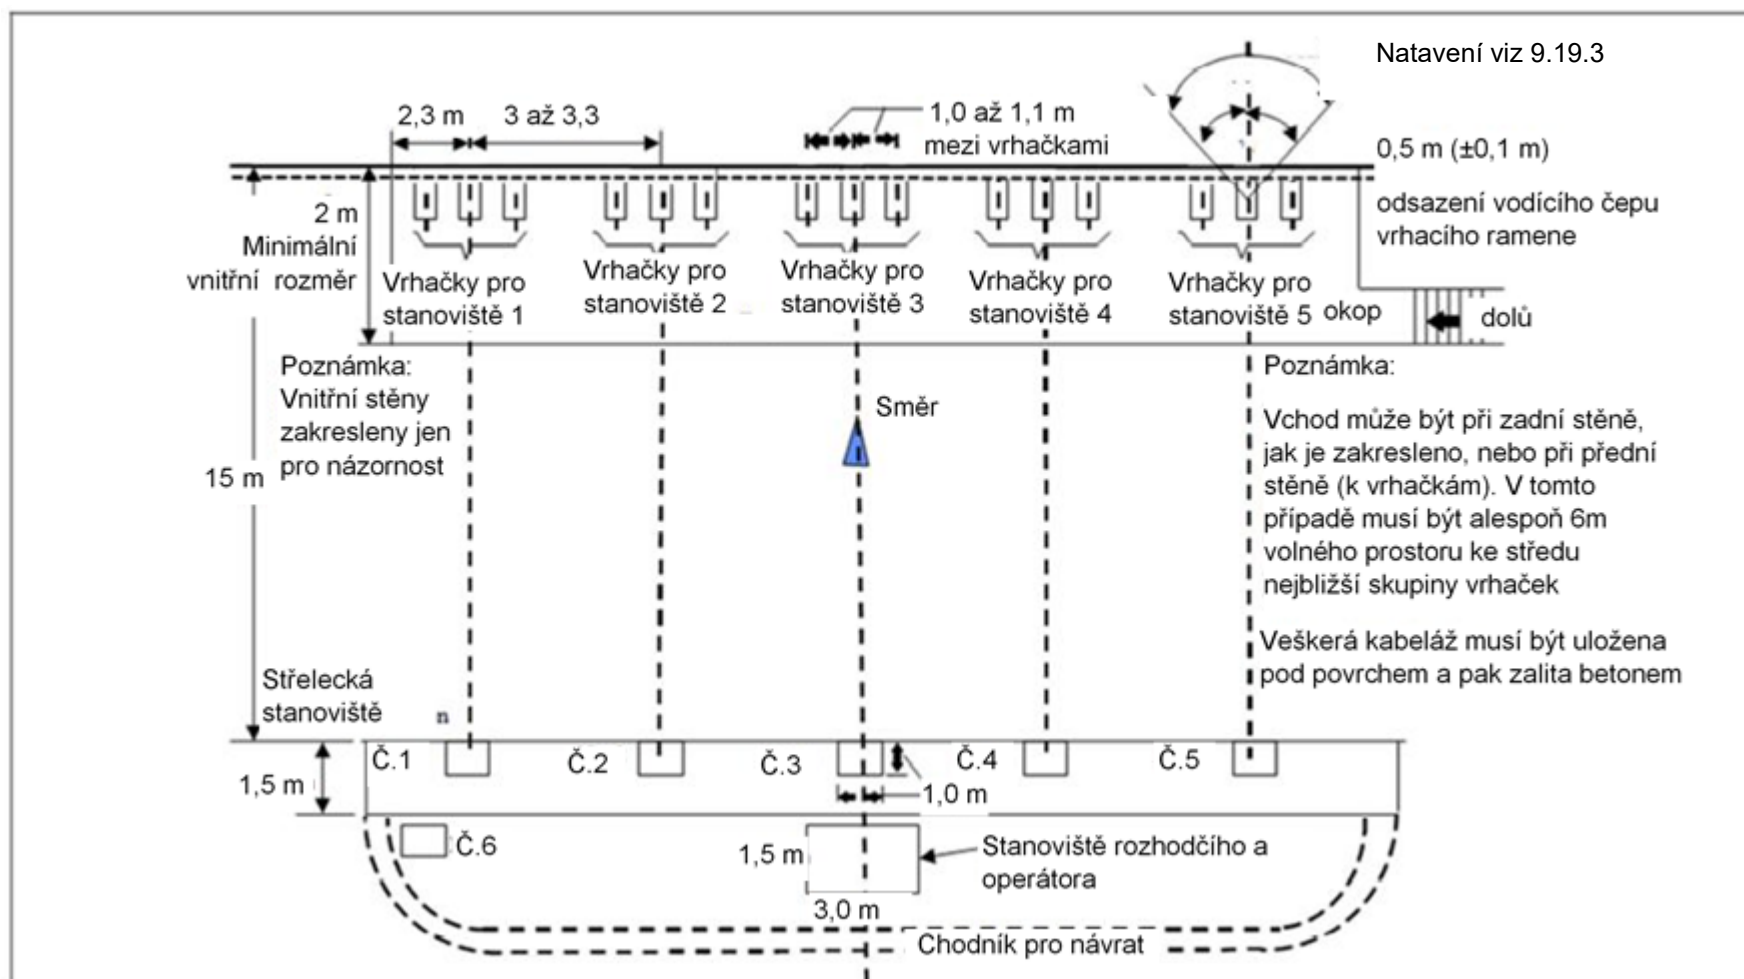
Natavení viz 9.19.3

2,3 m
3 až 3,3

1,0 až 1,1 m
mezi vrhačkami

0,5 m (±0,1 m)

odsazení vodícího čepu vrhacího ramene

2 m
Minimální vnitřní rozměr

Vrhačky pro stanoviště 1
Vrhačky pro stanoviště 2
Vrhačky pro stanoviště 3
Vrhačky pro stanoviště 4
Vrhačky pro stanoviště 5

okop
dolů

Poznámka:
Vnitřní stěny zakresleny jen pro názornost

Směr

15 m

Poznámka:

Vchod může být při zadní stěně, jak je zakresleno, nebo při přední stěně (k vrhačkám). V tomto případě musí být alespoň 6m volného prostoru ke středu nejbližší skupiny vrhaček

Veškerá kabeláž musí být uložena pod povrchem a pak zalita betonem

Střelecká stanoviště

n

Č.1
Č.2
Č.3
Č.4
Č.5

1,5 m

1,0 m

Č.6

1,5 m

Stanoviště rozhodčího a operátora

3,0 m

Chodník pro návrat